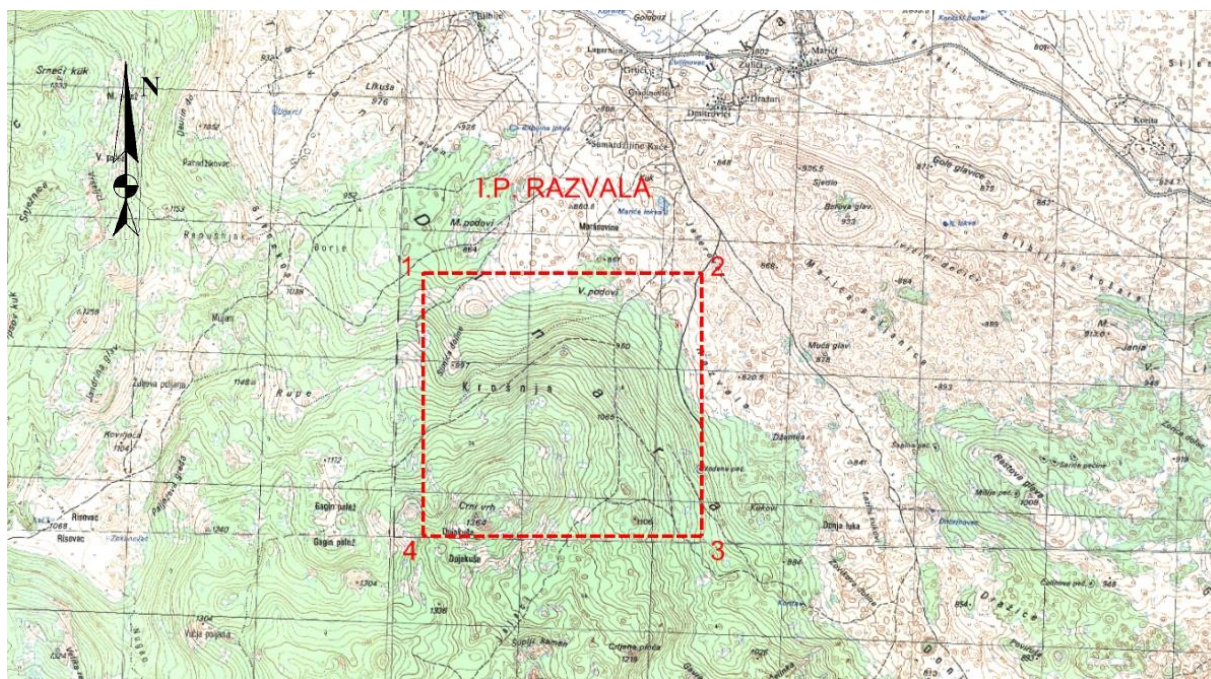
N

I.P. RAZVALA

1
2
3
4

Srneći kuk
Lrkuša
Golubić
Matići
Gradina
Dmitrovići
Dražan
Semandžijine Kuće
M. podovi
Maršovine
V. podovi
Krošnja
Crni vrh
Dujakuša
Gagin palež
Risovac
Rupe
Borje
Mujan
Kovrljača
Zulinova poljana
Gole glavice
Botova glav.
Mučina glav.
Jenje
Džamka
Rastova glava
Donja luka
Kokovi
Dražice
Šuplji kamen
Crljena pirića
Vučja poljana
Rapinovac
Kosita
Bilbilja kosa